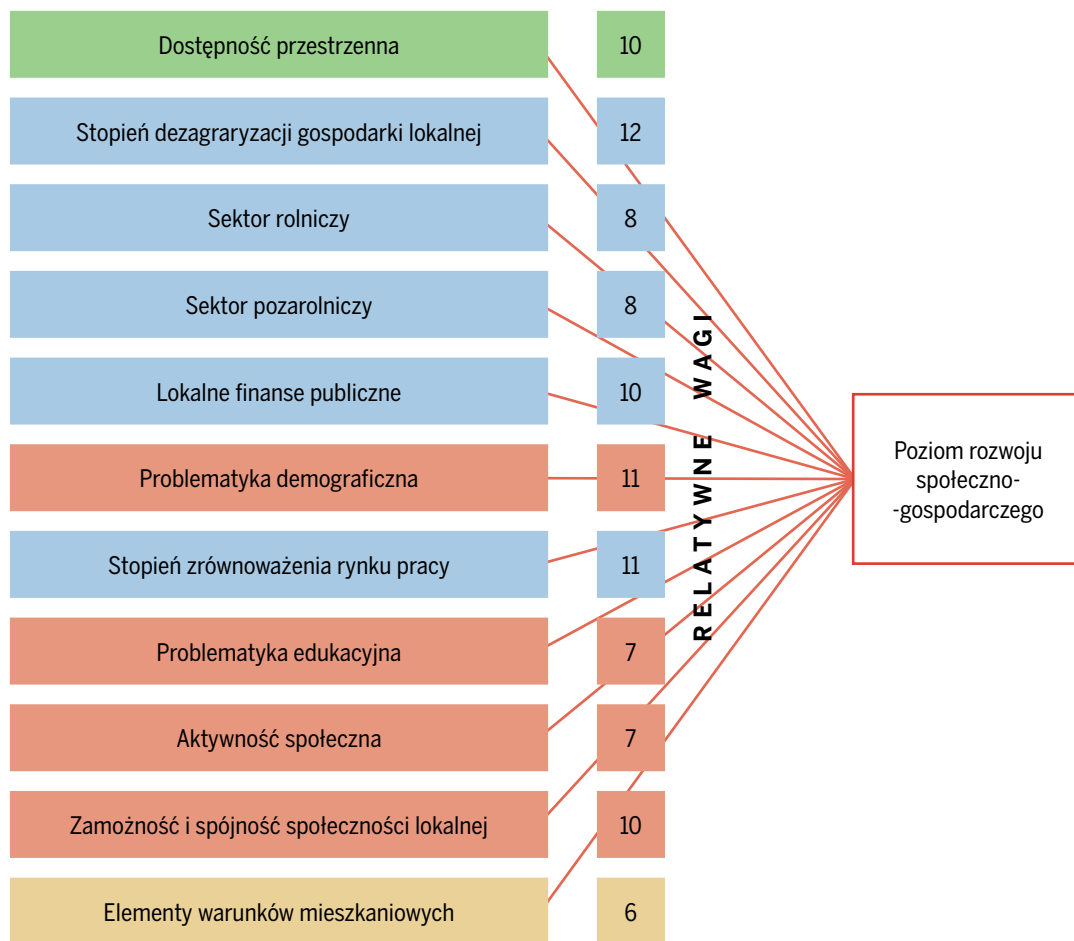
Dostępność przestrzenna | 10

Stopień dezagraryzacji gospodarki lokalnej | 12

Sektor rolniczy | 8

Sektor pozarolniczy | 8

Lokalne finanse publiczne | 10

Problematyka demograficzna | 11

Stopień zrównoważenia rynku pracy | 11

Problematyka edukacyjna | 7

Aktywność społeczna | 7

Zamożność i spójność społeczności lokalnej | 10

Elementy warunków mieszkaniowych | 6

RELATYWNE WAGI

Poziom rozwoju społeczno-gospodarczego